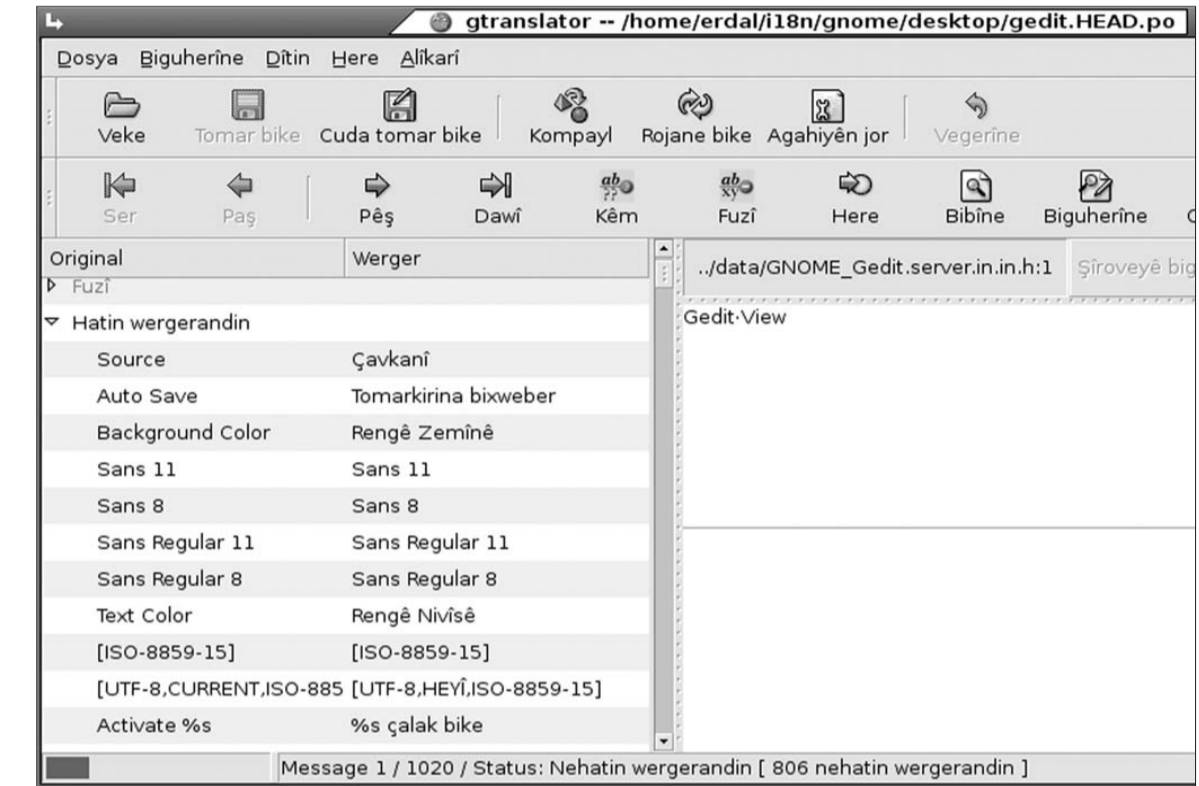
gtranslator -- /home/erdal/i18n/gnome/desktop/gedit.HEAD.po

Dosya Biguherîne Dîtin Here Alîkarî

Veke Tomar bike Cuda tomar bike Kompayl Rojane bike Agahiyên jor Vegerîne

Ser Paş Pêş Dawî Kêm Fuzî Here Bibîne Biguherîne

| Original | Werger |
|---|---|
| Fuzî | |
| Hatin wergerandin | |
| Source | Çavkanî |
| Auto Save | Tomarkirina bixweber |
| Background Color | Rengê Zemînê |
| Sans 11 | Sans 11 |
| Sans 8 | Sans 8 |
| Sans Regular 11 | Sans Regular 11 |
| Sans Regular 8 | Sans Regular 8 |
| Text Color | Rengê Nivîsê |
| [ISO-8859-15] | [ISO-8859-15] |
| [UTF-8,CURRENT,ISO-885 | [UTF-8,HEYÎ,ISO-8859-15] |
| Activate %s | %s çalak bike |

../data/GNOME_Gedit.server.in.in.h:1 Şîroveyê big

Gedit·View

Message 1 / 1020 / Status: Nehatin wergerandin [ 806 nehatin wergerandin ]